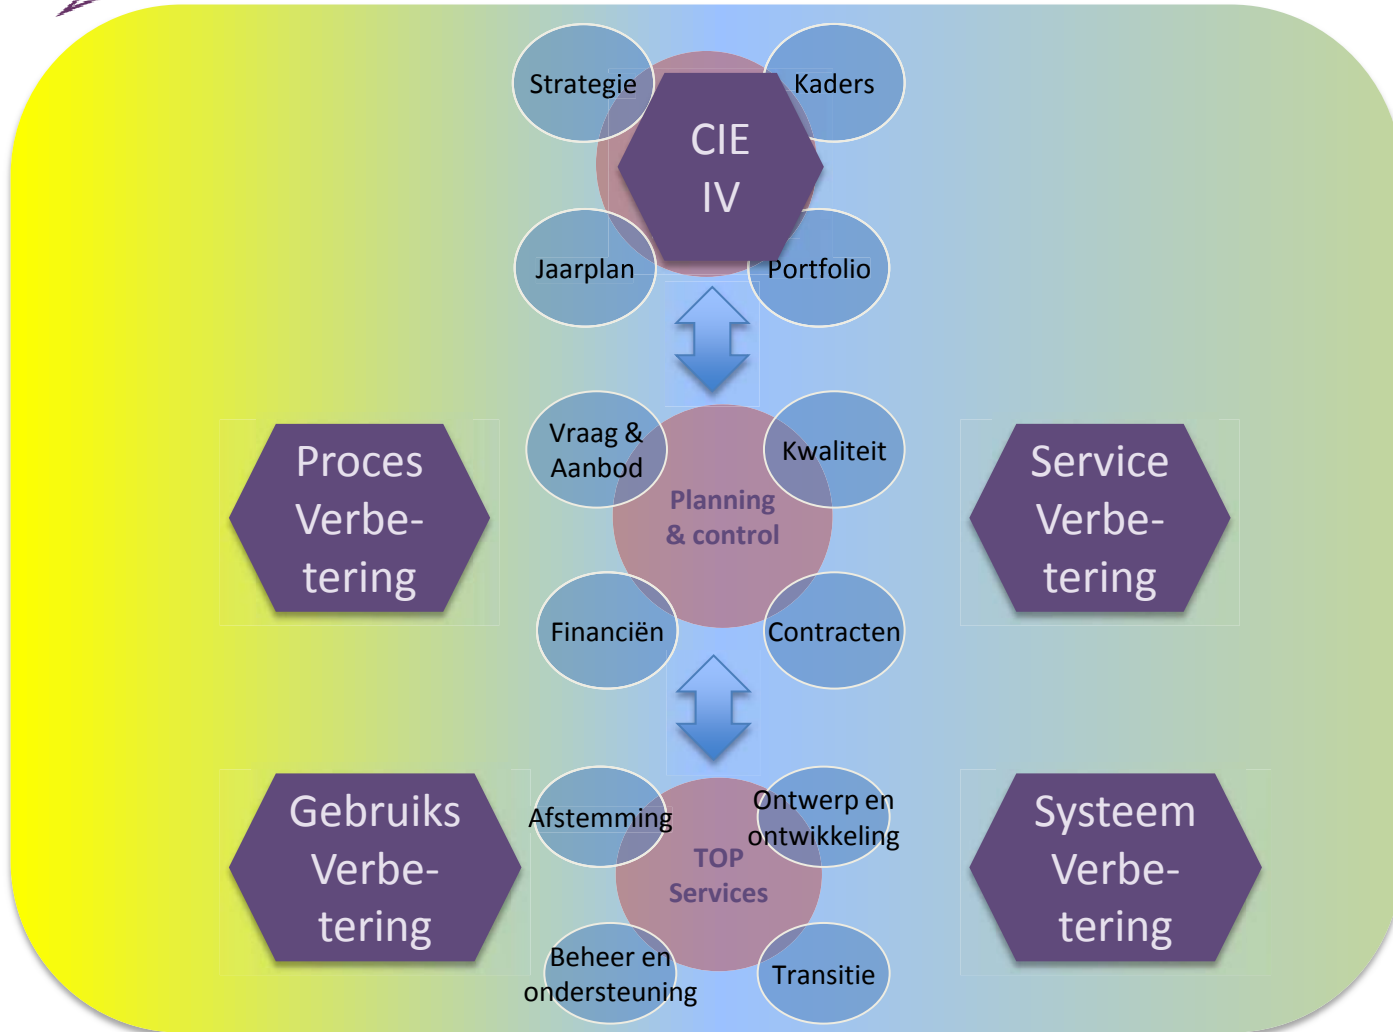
Strategie
Kaders
CIE IV
Jaarplan
Portfolio

Proces Verbetering

Vraag & Aanbod
Kwaliteit
Planning & control
Financiën
Contracten

Service Verbetering

Gebruiks Verbetering

Afstemming
Ontwerp en ontwikkeling
TOP Services
Beheer en ondersteuning
Transitie

Systeem Verbetering